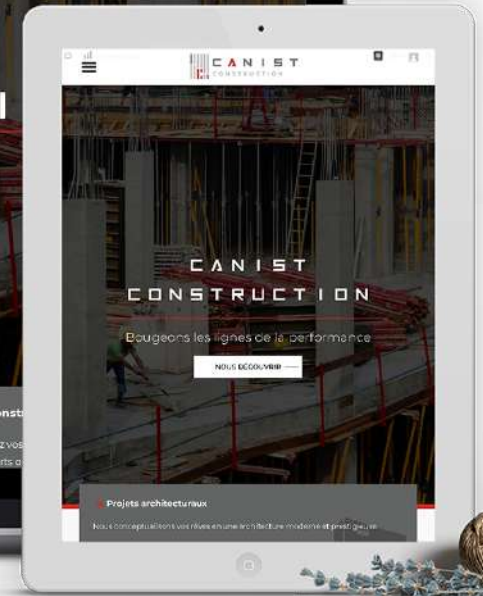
CANIST
CONSTRUCTION

CANIST
CONSTRUCTION

Bougeons les lignes de la performance

NOUS DÉCOUVRIR

Projets architecturaux

Nous conceptualisons vos rêves en une architecture moderne et prestigieuse

onst
z vos
rts d